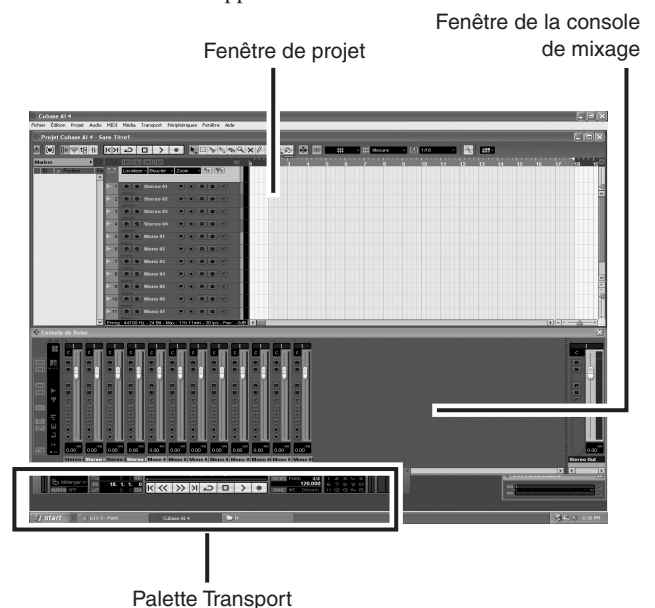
Fenêtre de la console de mixage

Fenêtre de projet

Cubase AI 4

Fichier Édition Projet Audio MIDI Média Transport Périphériques Fenêtre Aide

Projet Cubase AI 4 - Sans Titre1

Marker

Location Boucler Zoom

Mesure

1/16

Stereo 01

Stereo 02

Stereo 03

Stereo 04

Mono 01

Mono 02

Mono 03

Mono 04

Mono 05

Mono 06

Mono 07

Console de Voies

Stereo Out

start

Cubase AI 4

Palette Transport